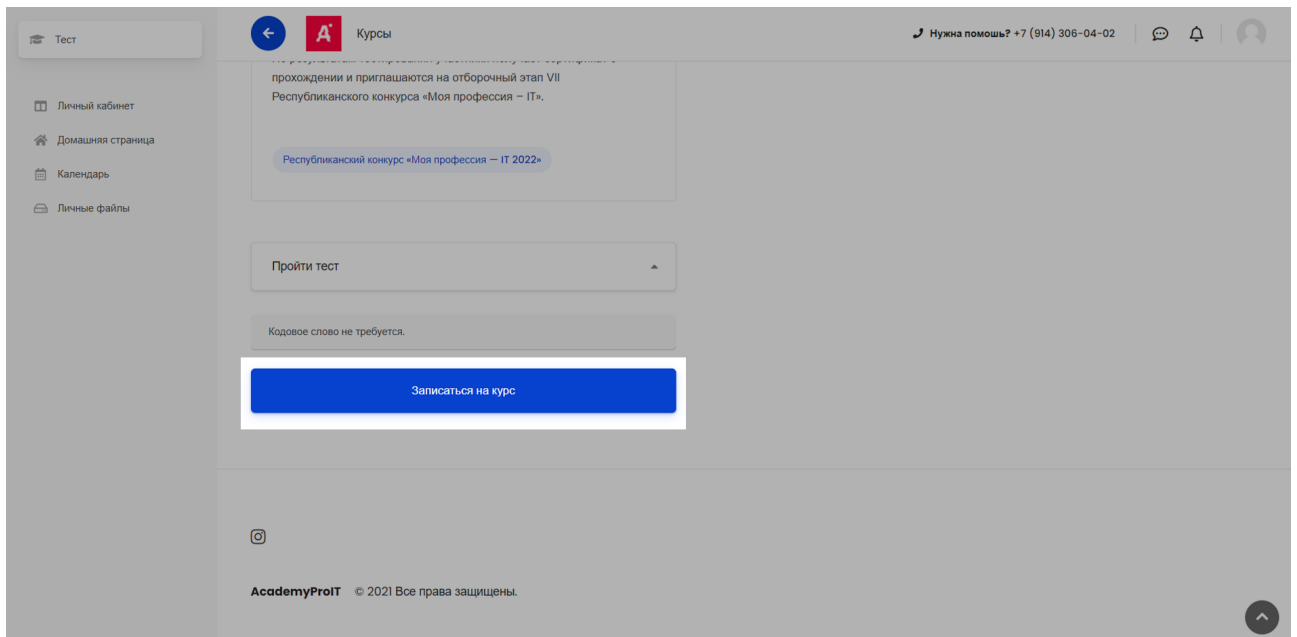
Тест

Личный кабинет

Домашняя страница

Календарь

Личные файлы

Курсы

Нужна помощь? +7 (914) 306-04-02

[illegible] прохождении и приглашаются на отборочный этап VII Республиканского конкурса «Моя профессия – IT».

Республиканский конкурс «Моя профессия — IT 2022»

Пройти тест

Кодовое слово не требуется.

Записаться на курс

AcademyProIT © 2021 Все права защищены.